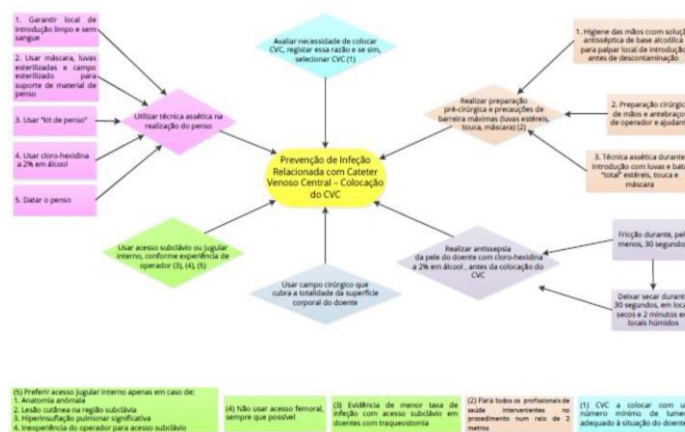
1. Garantir local de introdução limpo e sem sangue

2. Usar máscara, luvas esterilizadas e campo esterilizado para suporte de material de penso

3. Usar "kit de penso"

4. Usar cloro-hexidina a 2% em álcool

5. Datar o penso

Utilizar técnica assética na realização do penso

Avaliar necessidade de colocar CVC, registar essa razão e se sim, selecionar CVC (1)

Realizar preparação pré-cirúrgica e precauções de barreira máximas (luvas estéreis, touca, máscara) (2)

1. Higiene das mãos com solução antisséptica de base alcoólica para palpar local de introdução antes de descontaminação

2. Preparação cirúrgica de mãos e antebraços do operador e ajudante

3. Técnica assética durante introdução com luvas e bata "total" estéreis, touca e máscara

Prevenção de Infeção Relacionada com Cateter Venoso Central – Colocação do CVC

Usar acesso subclávio ou jugular interno, conforme experiência de operador (3), (4), (5)

Usar campo cirúrgico que cubra a totalidade da superfície corporal do doente

Realizar antissepsia da pele do doente com cloro-hexidina a 2% em álcool , antes da colocação do CVC

Fricção durante, pelo menos, 30 segundos

Deixar secar durante 30 segundos, em locais secos e 2 minutos em locais húmidos

(5) Preferir acesso jugular interno apenas em caso de:
1. Anatomia anómala
2. Lesão cutânea na região subclávia
3. Hiperinsuflação pulmonar significativa
4. Inexperiência do operador para acesso subclávio

(4) Não usar acesso femoral, sempre que possível

(3) Evidência de menor taxa de infeção com acesso subclávio em doentes com traqueostomia

(2) Para todos os profissionais de saúde intervenientes no procedimento num raio de 2 metros

(1) CVC a colocar com um número mínimo de lúmenes adequado à situação do doente